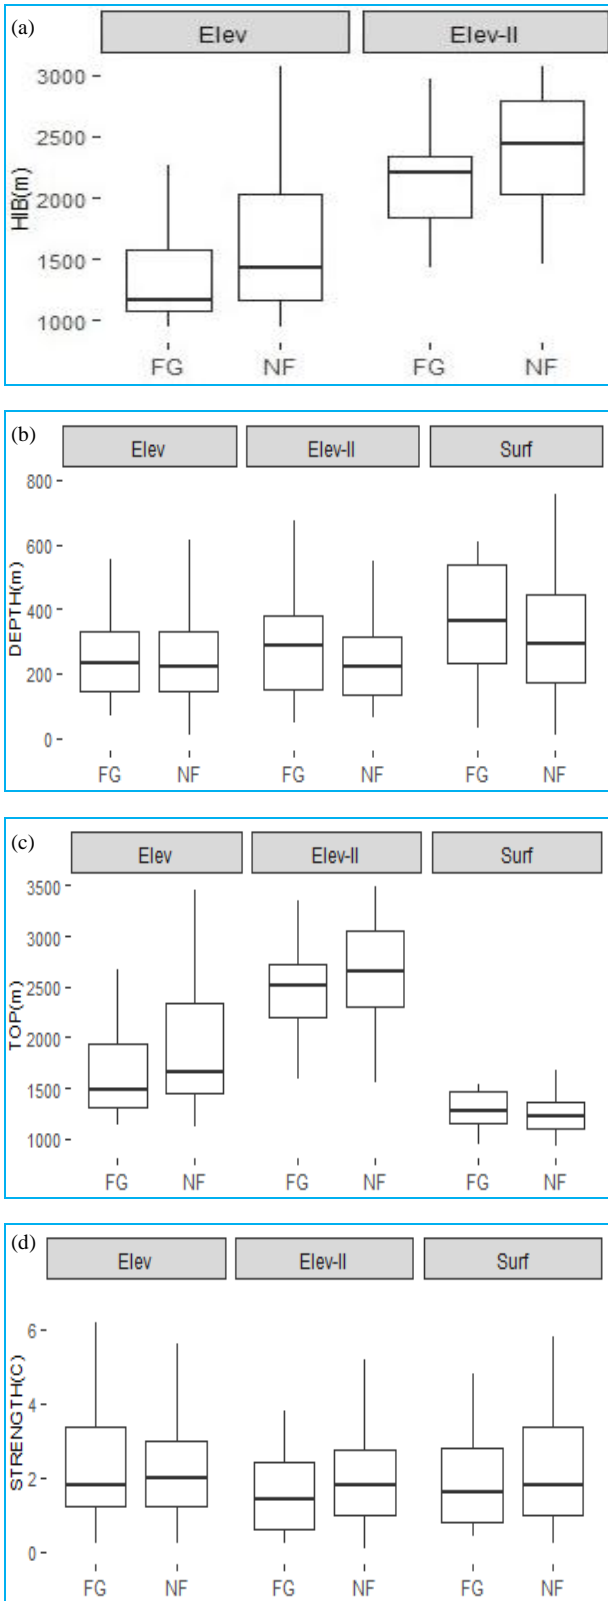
(a)

Elev

Elev-II

3000

2500

2000

1500

1000

HIB(m)

FG

NF

FG

NF

(b)

Elev

Elev-II

Surf

800

600

400

200

0

DEPTH(m)

FG

NF

FG

NF

FG

NF

(c)

Elev

Elev-II

Surf

3500

3000

2500

2000

1500

1000

TOP(m)

FG

NF

FG

NF

FG

NF

(d)

Elev

Elev-II

Surf

6

4

2

0

STRENGTH(C)

FG

NF

FG

NF

FG

NF